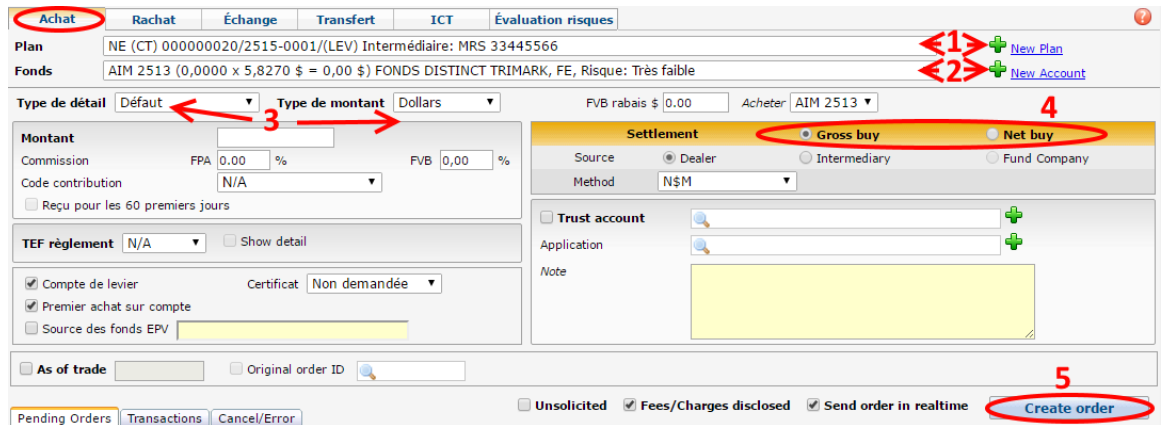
Achat | Rachat | Échange | Transfert | ICT | Évaluation risques

Plan NE (CT) 000000020/2515-0001/(LEV) Intermédiaire: MRS 33445566 1 New Plan

Fonds AIM 2513 (0,0000 x 5,8270 $ = 0,00 $) FONDS DISTINCT TRIMARK, FE, Risque: Très faible 2 New Account

Type de détail Défaut Type de montant Dollars FVB rabais $ 0.00 Acheter AIM 2513

3

4

Montant
Commission FPA 0.00 % FVB 0,00 %
Code contribution N/A
Reçu pour les 60 premiers jours

Settlement Gross buy Net buy
Source Dealer Intermediary Fund Company
Method N$M

TEF règlement N/A Show detail

Trust account
Application
Note

Compte de levier Certificat Non demandée
Premier achat sur compte
Source des fonds EPV

As of trade Original order ID

5

Pending Orders | Transactions | Cancel/Error

Unsolicited Fees/Charges disclosed Send order in realtime Create order